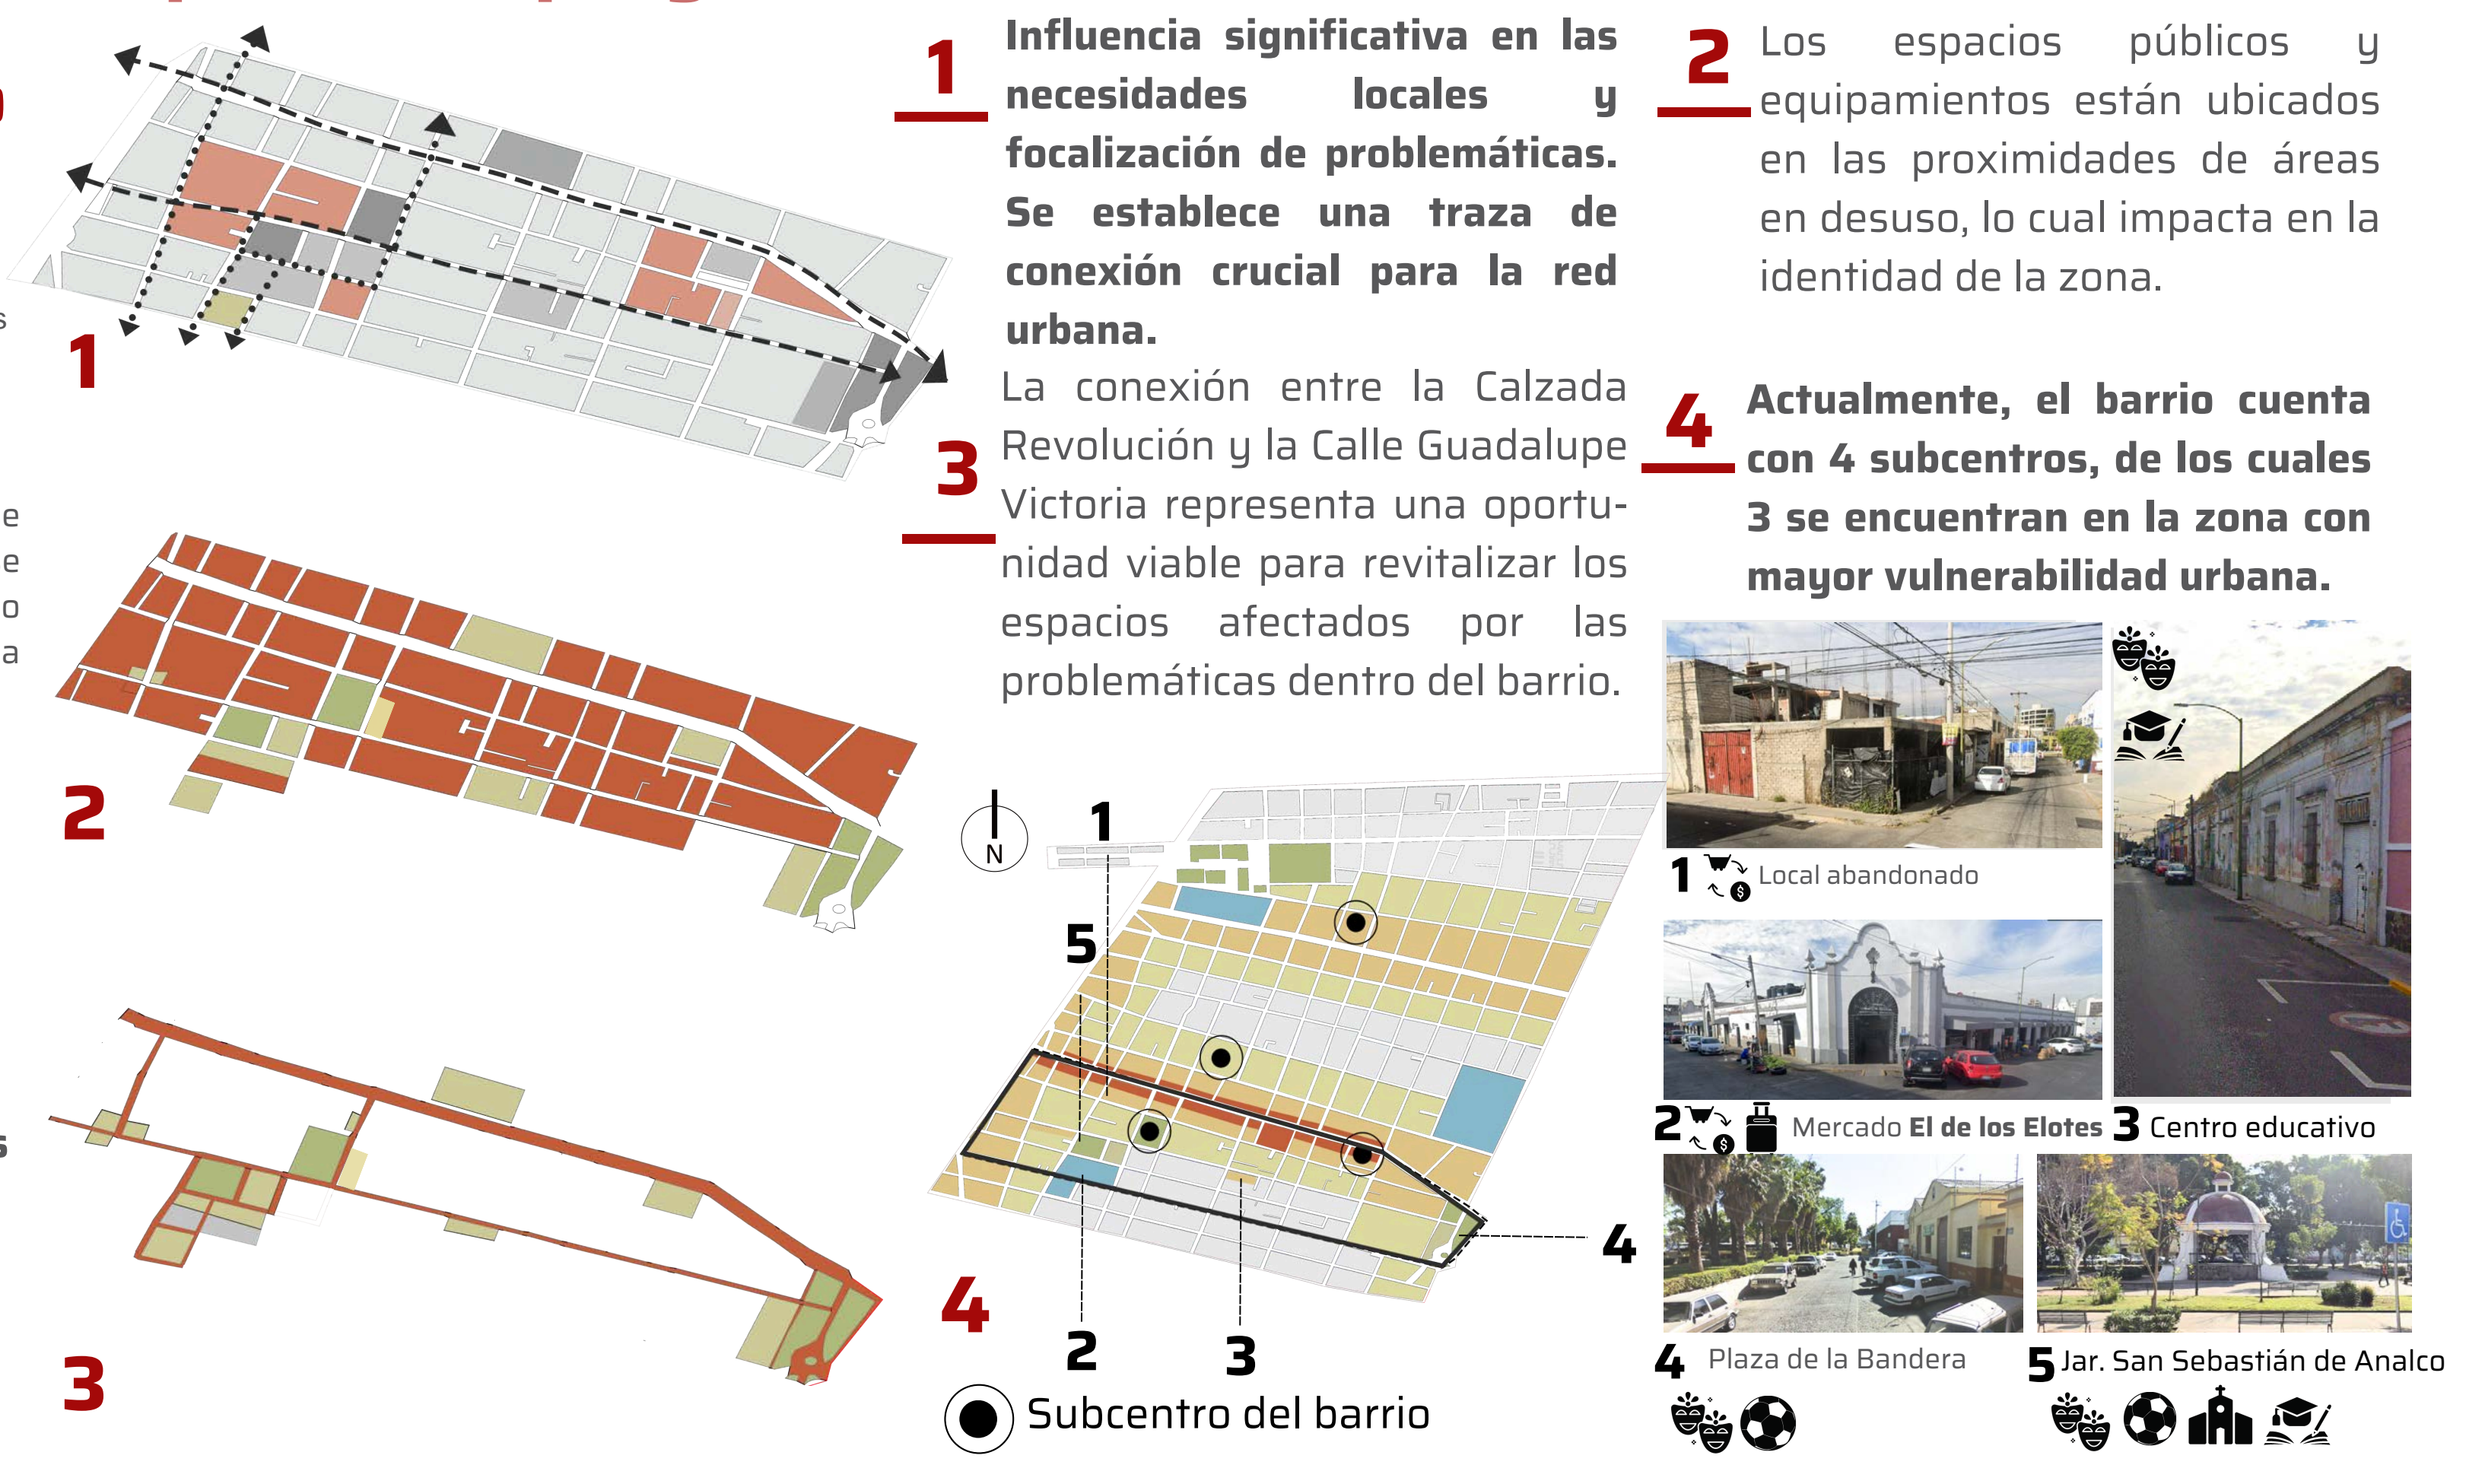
1

2

3

1 Influencia significativa en las necesidades locales y focalización de problemáticas. Se establece una traza de conexión crucial para la red urbana.

3 La conexión entre la Calzada Revolución y la Calle Guadalupe Victoria representa una oportunidad viable para revitalizar los espacios afectados por las problemáticas dentro del barrio.

2 Los espacios públicos y equipamientos están ubicados en las proximidades de áreas en desuso, lo cual impacta en la identidad de la zona.

4 Actualmente, el barrio cuenta con 4 subcentros, de los cuales 3 se encuentran en la zona con mayor vulnerabilidad urbana.

N

1

5

4

4

2

3

Subcentro del barrio

1 Local abandonado

2 Mercado El de los Elotes

3 Centro educativo

4 Plaza de la Bandera

5 Jar. San Sebastián de Analco